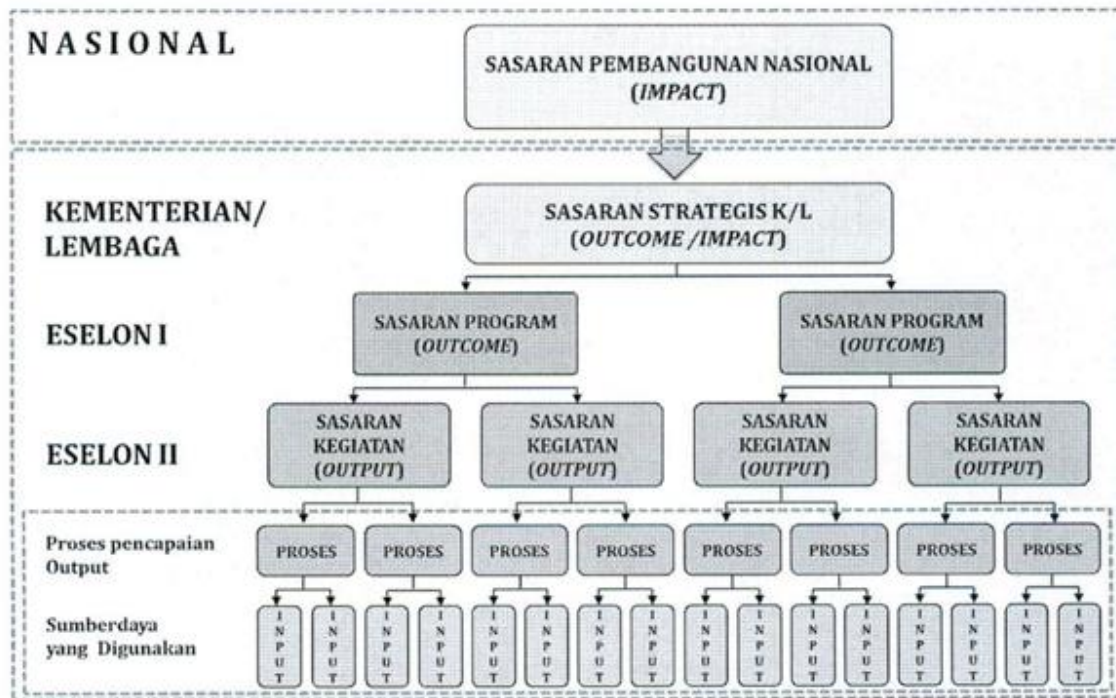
NASIONAL

SASARAN PEMBANGUNAN NASIONAL (*IMPACT*)

KEMENTERIAN/ LEMBAGA

SASARAN STRATEGIS K/L (*OUTCOME /IMPACT*)

ESELON I

SASARAN PROGRAM (*OUTCOME*)

SASARAN PROGRAM (*OUTCOME*)

ESELON II

SASARAN KEGIATAN (*OUTPUT*)

SASARAN KEGIATAN (*OUTPUT*)

SASARAN KEGIATAN (*OUTPUT*)

SASARAN KEGIATAN (*OUTPUT*)

Proses pencapaian Output

PROSES PROSES PROSES PROSES PROSES PROSES PROSES PROSES

Sumberdaya yang Digunakan

INPUT INPUT INPUT INPUT INPUT INPUT INPUT INPUT INPUT INPUT INPUT INPUT INPUT INPUT INPUT INPUT